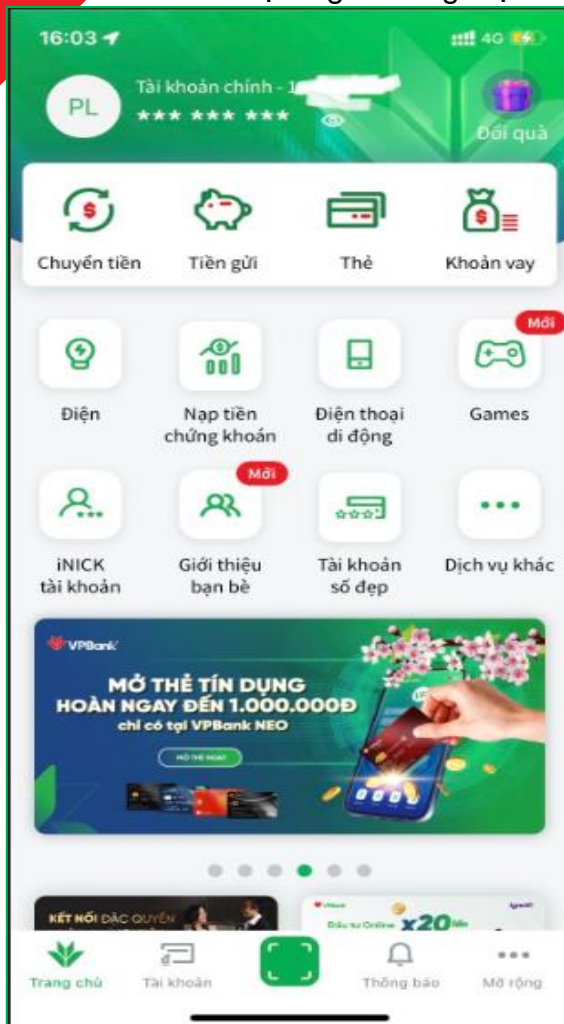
16:03
4G

PL
Tài khoản chính - 1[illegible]
*** *** ***
Đổi quà

Chuyển tiền
Tiền gửi
Thẻ
Khoản vay

Mới
Điện
Nạp tiền chứng khoán
Điện thoại di động
Games

Mới
iNICK tài khoản
Giới thiệu bạn bè
Tài khoản số đẹp
Dịch vụ khác

VPBank
MỞ THẺ TÍN DỤNG
HOÀN NGAY ĐẾN 1.000.000Đ
chỉ có tại VPBank NEO
MỞ THẺ NGAY

KẾT NỐI ĐẶC QUYỀN
Đầu tư Online x20

Trang chủ
Tài khoản
Thông báo
Mở rộng